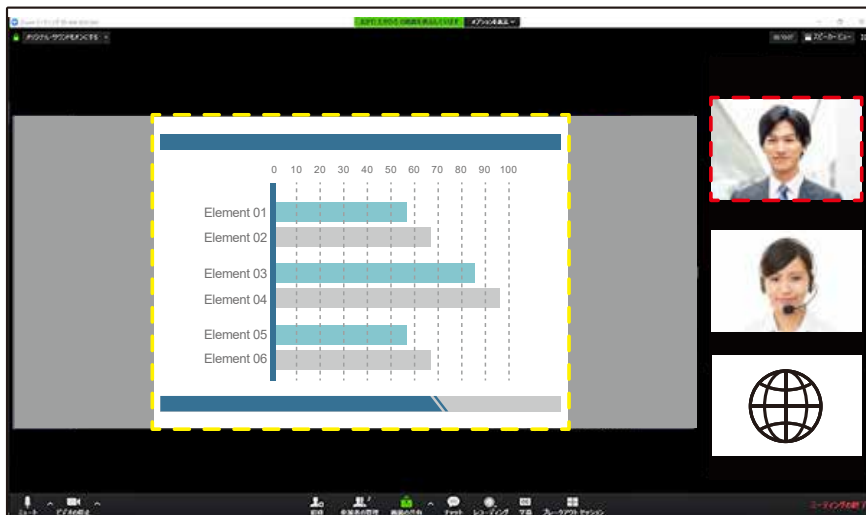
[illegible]

あなたは画面を共有しています

オプションを表示

オリジナルサウンドをオンにする

スピーカービュー

0 10 20 30 40 50 60 70 80 90 100

Element 01
Element 02
Element 03
Element 04
Element 05
Element 06

ミュート
ビデオの停止
招待
参加者の管理
画面の共有
チャット
レコーディング
字幕
ブレークアウトセッション
ミーティングの終了